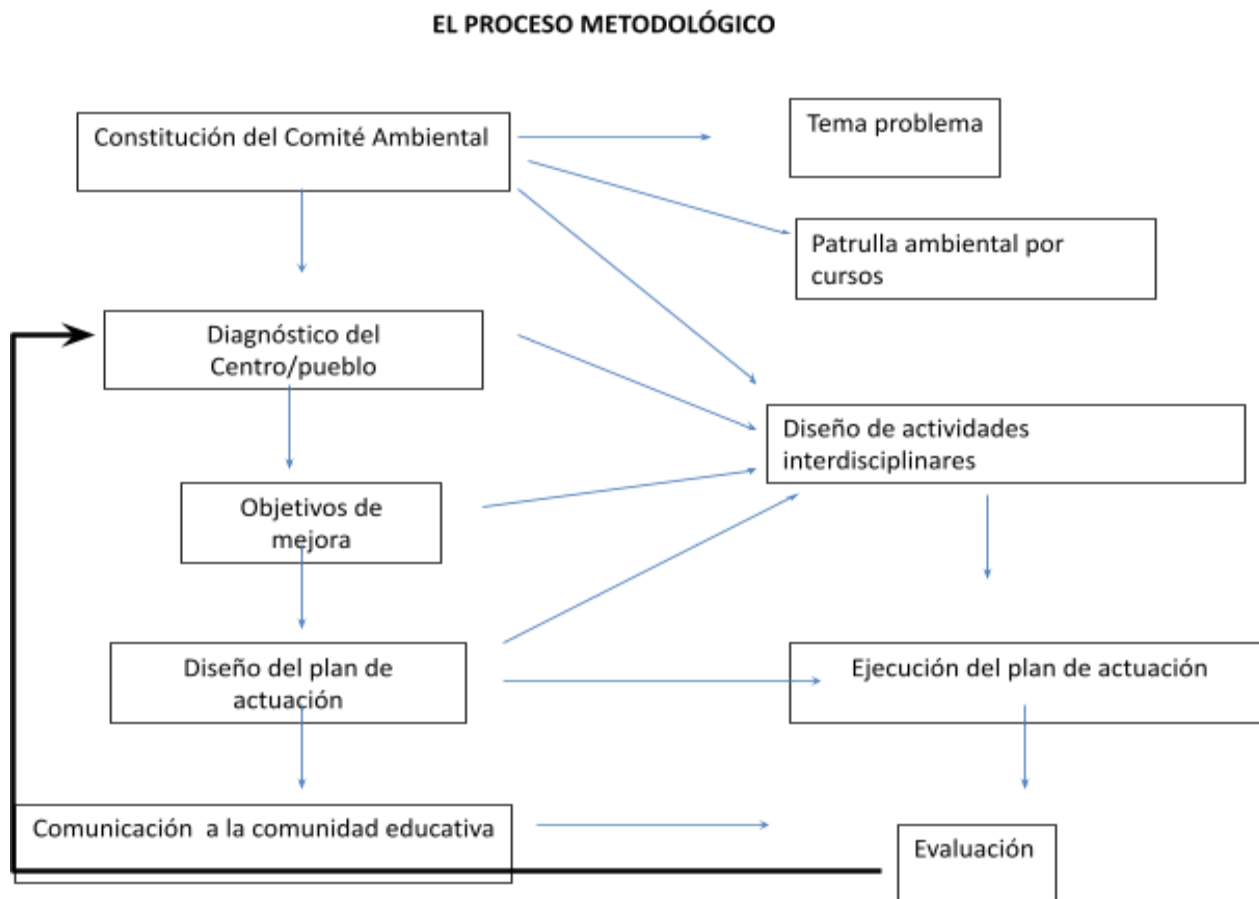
EL PROCESO METODOLÓGICO

Constitución del Comité Ambiental

Tema problema

Patrulla ambiental por cursos

Diagnóstico del Centro/pueblo

Diseño de actividades interdisciplinares

Objetivos de mejora

Diseño del plan de actuación

Ejecución del plan de actuación

Comunicación a la comunidad educativa

Evaluación